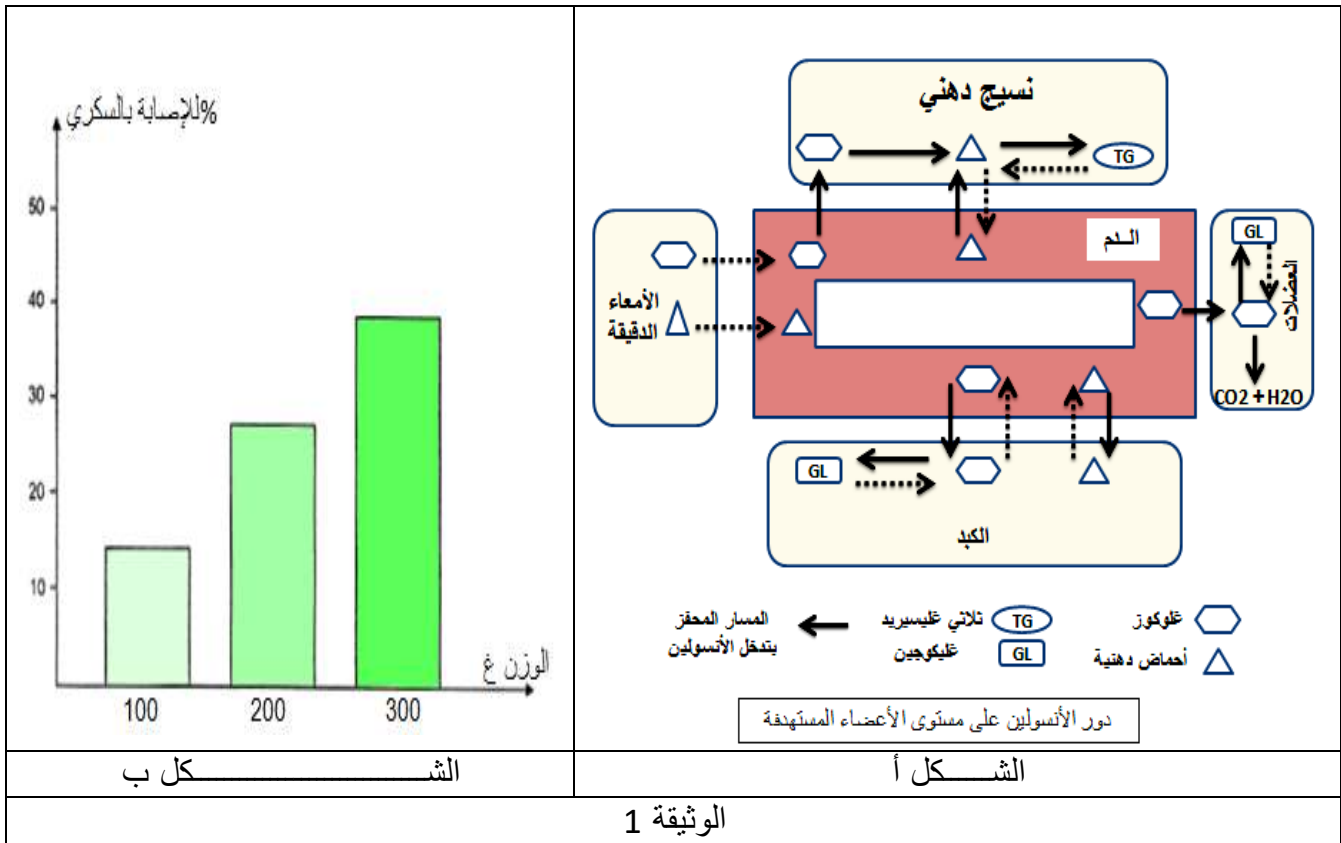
%للإصابة بالسكري

50
40
30
20
10

الوزن غ

100
200
300

نسيج دهني

TG

الدم

GL

العضلات

الأمعاء الدقيقة

$CO_2 + H_2O$

GL

الكبد

المسار المحفز بتدخل الأنسولين

TG ثلاثي غليسيريد

GL غليكوجين

غلوكوز

أحماض دهنية

دور الأنسولين على مستوى الأعضاء المستهدفة

| الشـــــــــــــــــكل ب | الشـــــكل أ |
|---|---|

الوثيقة 1